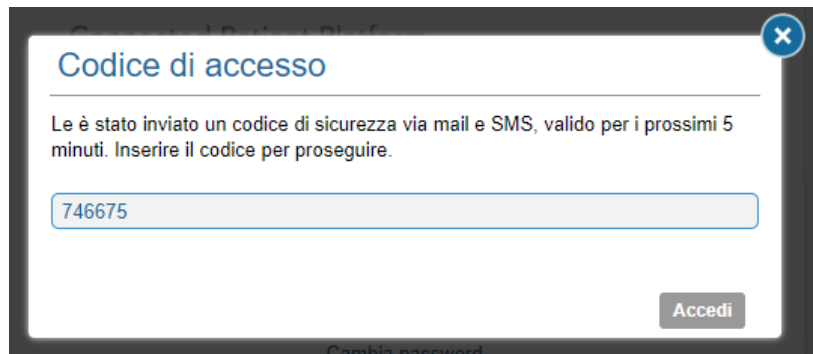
Connected Patient Platform

Codice di accesso

Le è stato inviato un codice di sicurezza via mail e SMS, valido per i prossimi 5 minuti. Inserire il codice per proseguire.

746675

Accedi

Cambia password